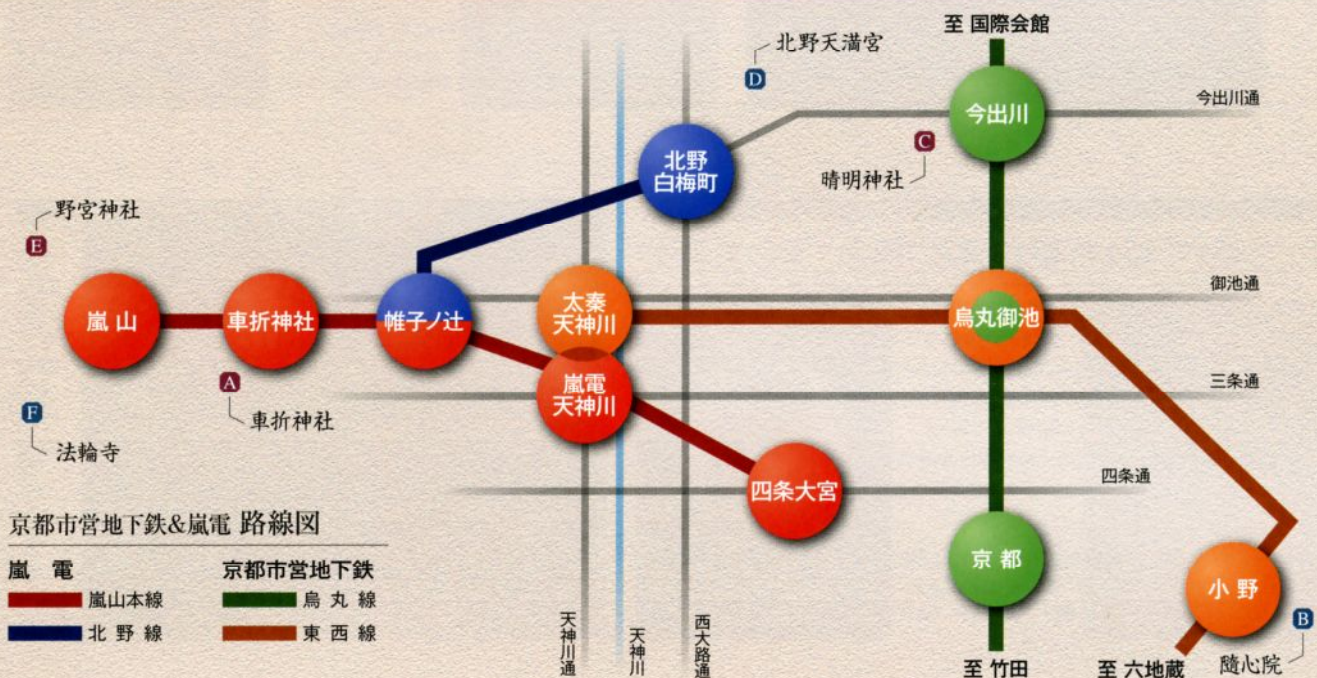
至 国際会館

北野天満宮
D

今出川

今出川通

北野
白梅町

C
晴明神社

野宮神社
E

嵐山

車折神社

帷子ノ辻

太秦
天神川

烏丸御池

御池通

嵐電
天神川

三条通

A
車折神社

F
法輪寺

四条大宮

四条通

京都市営地下鉄&嵐電 路線図

嵐 電
嵐山本線
北 野 線

京都市営地下鉄
烏 丸 線
東 西 線

京 都

小 野

天神川通

天神川

西大路通

至 竹田

至 六地蔵

B
随心院